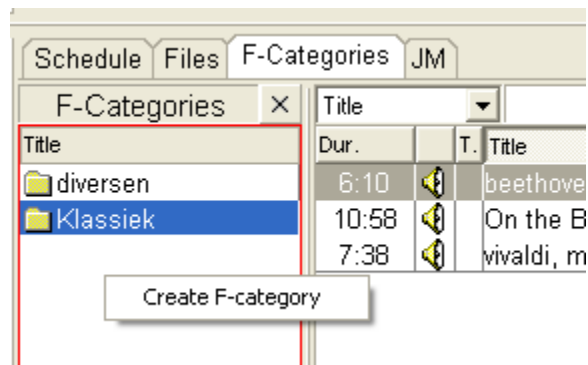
Schedule | Files | F-Categories | JM

F-Categories ×

Title
diversen
Klassiek

Create F-category

Title

| Dur. | | T. | Title |
|---|---|---|---|
| 6:10 | | | beethove |
| 10:58 | | | On the B |
| 7:38 | | | vivaldi, m |